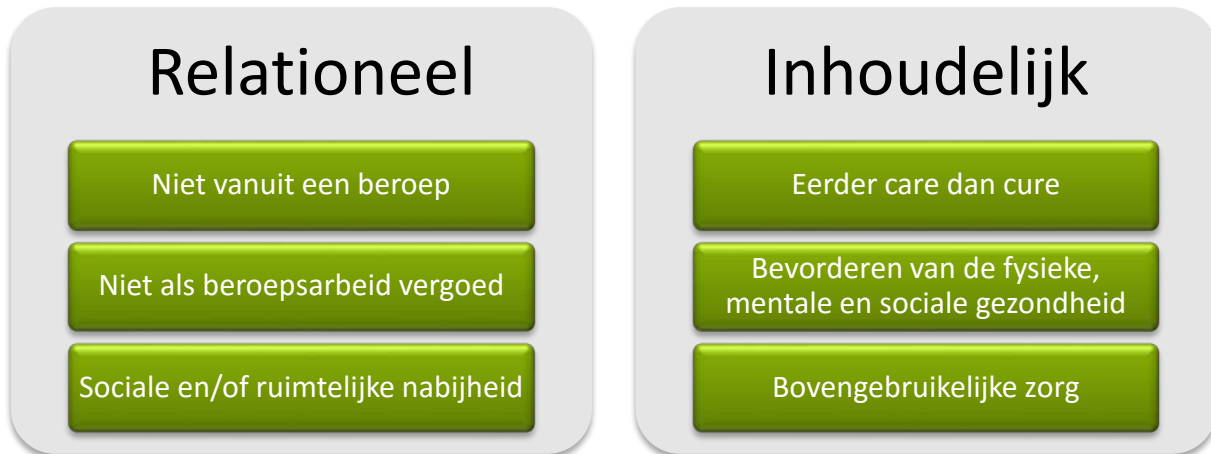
Relationeel

Niet vanuit een beroep

Niet als beroepsarbeid vergoed

Sociale en/of ruimtelijke nabijheid

Inhoudelijk

Eerder care dan cure

Bevorderen van de fysieke, mentale en sociale gezondheid

Bovengebruikelijke zorg